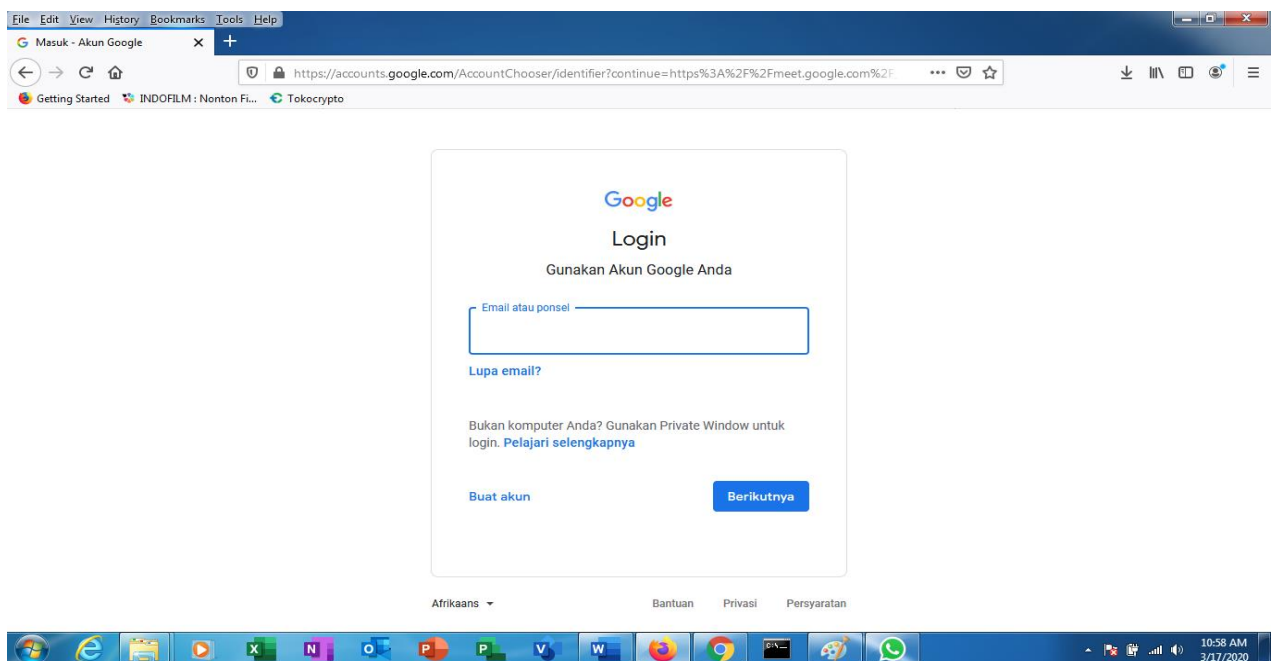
File Edit View History Bookmarks Tools Help

Masuk - Akun Google

https://accounts.google.com/AccountChooser/identifier?continue=https%3A%2F%2Fmeet.google.com%2F

Getting Started INDOFILM : Nonton Fi... Tokocrypto

Google

Login

Gunakan Akun Google Anda

Email atau ponsel

Lupa email?

Bukan komputer Anda? Gunakan Private Window untuk login. Pelajari selengkapnya

Buat akun

Berikutnya

Afrikaans

Bantuan Privasi Persyaratan

10:58 AM
3/17/2020